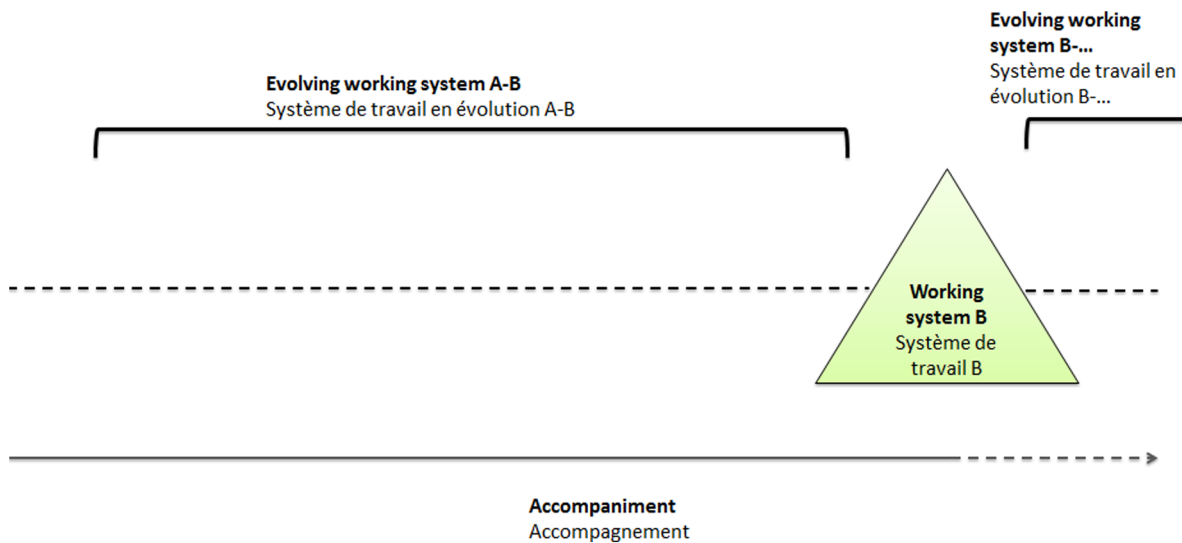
Evolving working system A-B
Système de travail en évolution A-B

Evolving working system B-...
Système de travail en évolution B-...

Working system B
Système de travail B

Accompaniment
Accompagnement